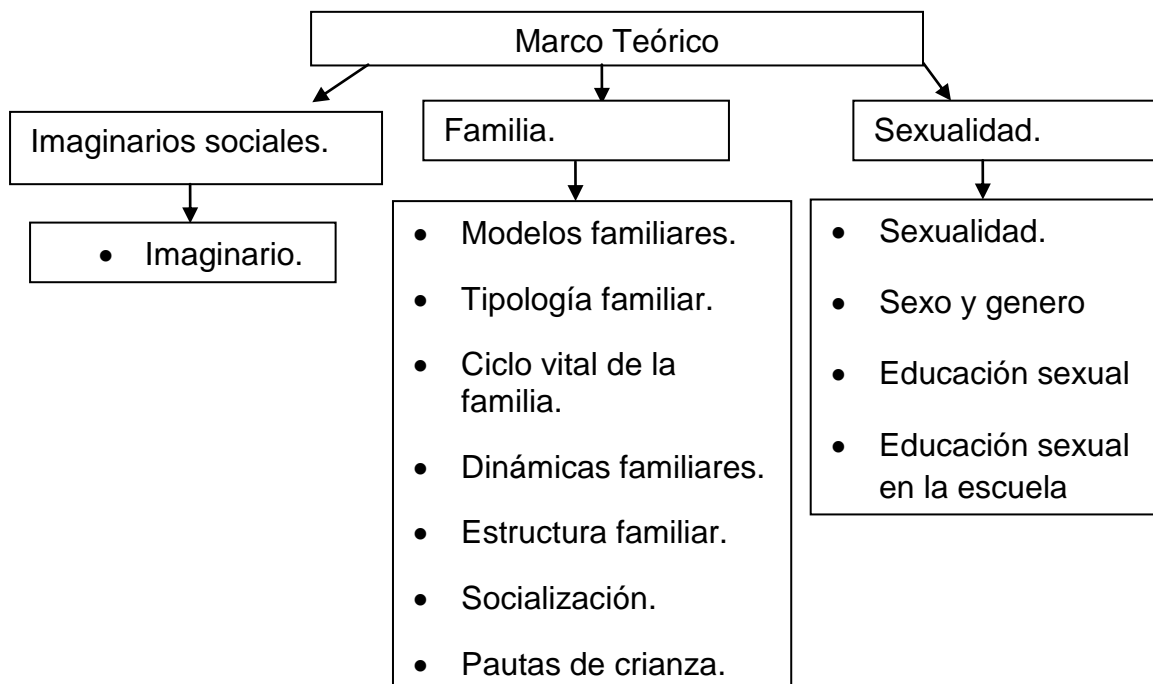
Marco Teórico

Imaginarios sociales.

- Imaginario.

Familia.

- Modelos familiares.
- Tipología familiar.
- Ciclo vital de la familia.
- Dinámicas familiares.
- Estructura familiar.
- Socialización.
- Pautas de crianza.

Sexualidad.

- Sexualidad.
- Sexo y genero
- Educación sexual
- Educación sexual en la escuela